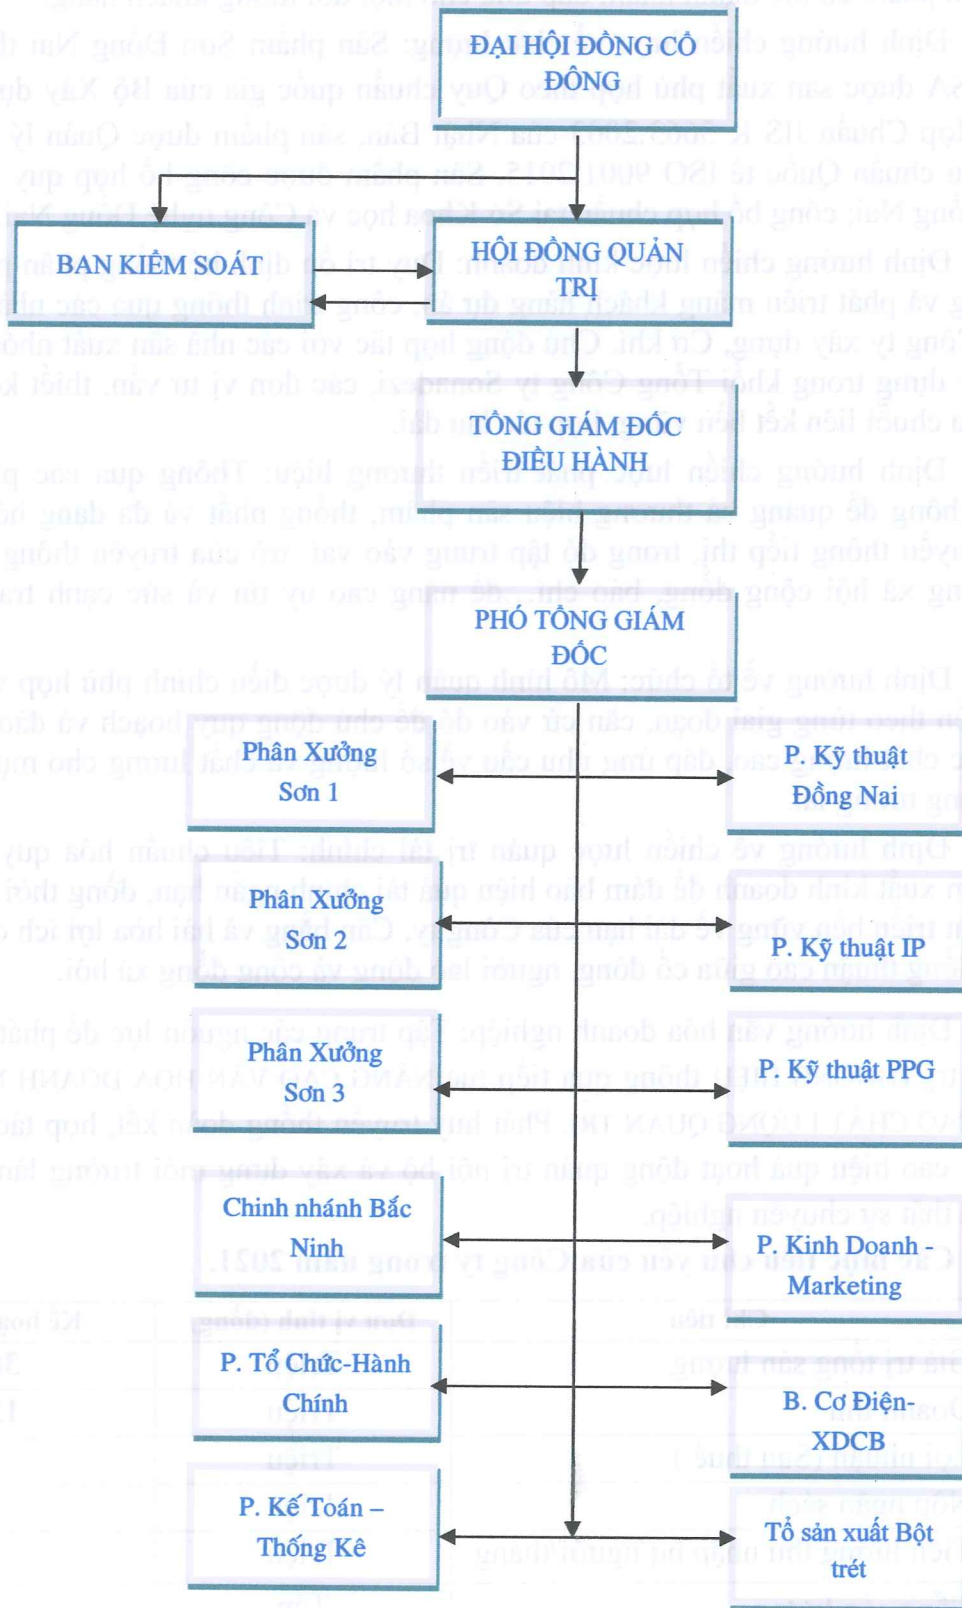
ĐẠI HỘI ĐỒNG CỔ ĐÔNG

BAN KIỂM SOÁT

HỘI ĐỒNG QUẢN TRỊ

TỔNG GIÁM ĐỐC ĐIỀU HÀNH

PHÓ TỔNG GIÁM ĐỐC

Phân Xưởng Sơn 1

P. Kỹ thuật Đồng Nai

Phân Xưởng Sơn 2

P. Kỹ thuật IP

Phân Xưởng Sơn 3

P. Kỹ thuật PPG

Chinh nhánh Bắc Ninh

P. Kinh Doanh - Marketing

P. Tổ Chức-Hành Chính

B. Cơ Điện-XDCB

P. Kế Toán – Thống Kê

Tổ sản xuất Bột trét